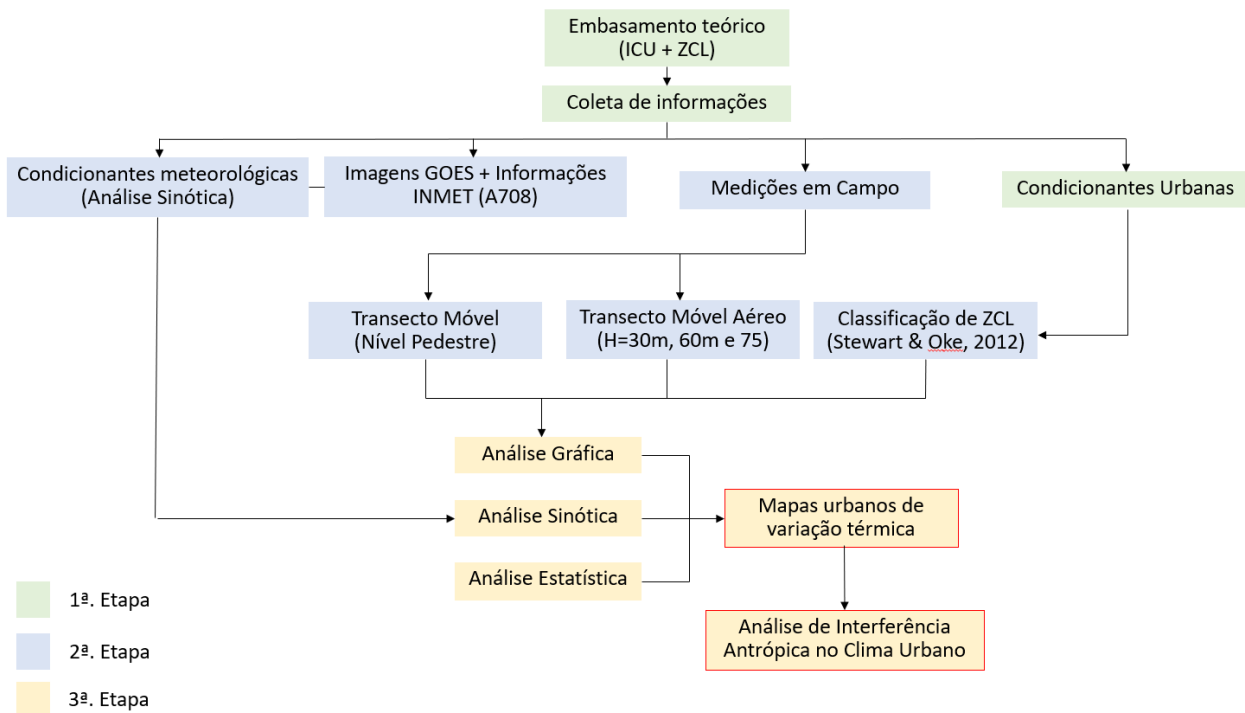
Embasamento teórico
(ICU + ZCL)

Coleta de informações

Condicionantes meteorológicas
(Análise Sinótica)

Imagens GOES + Informações
INMET (A708)

Medições em Campo

Condicionantes Urbanas

Transecto Móvel
(Nível Pedestre)

Transecto Móvel Aéreo
(H=30m, 60m e 75)

Classificação de ZCL
(Stewart & Oke, 2012)

Análise Gráfica

Análise Sinótica

Análise Estatística

Mapas urbanos de
variação térmica

Análise de Interferência
Antrópica no Clima Urbano

1ª. Etapa

2ª. Etapa

3ª. Etapa